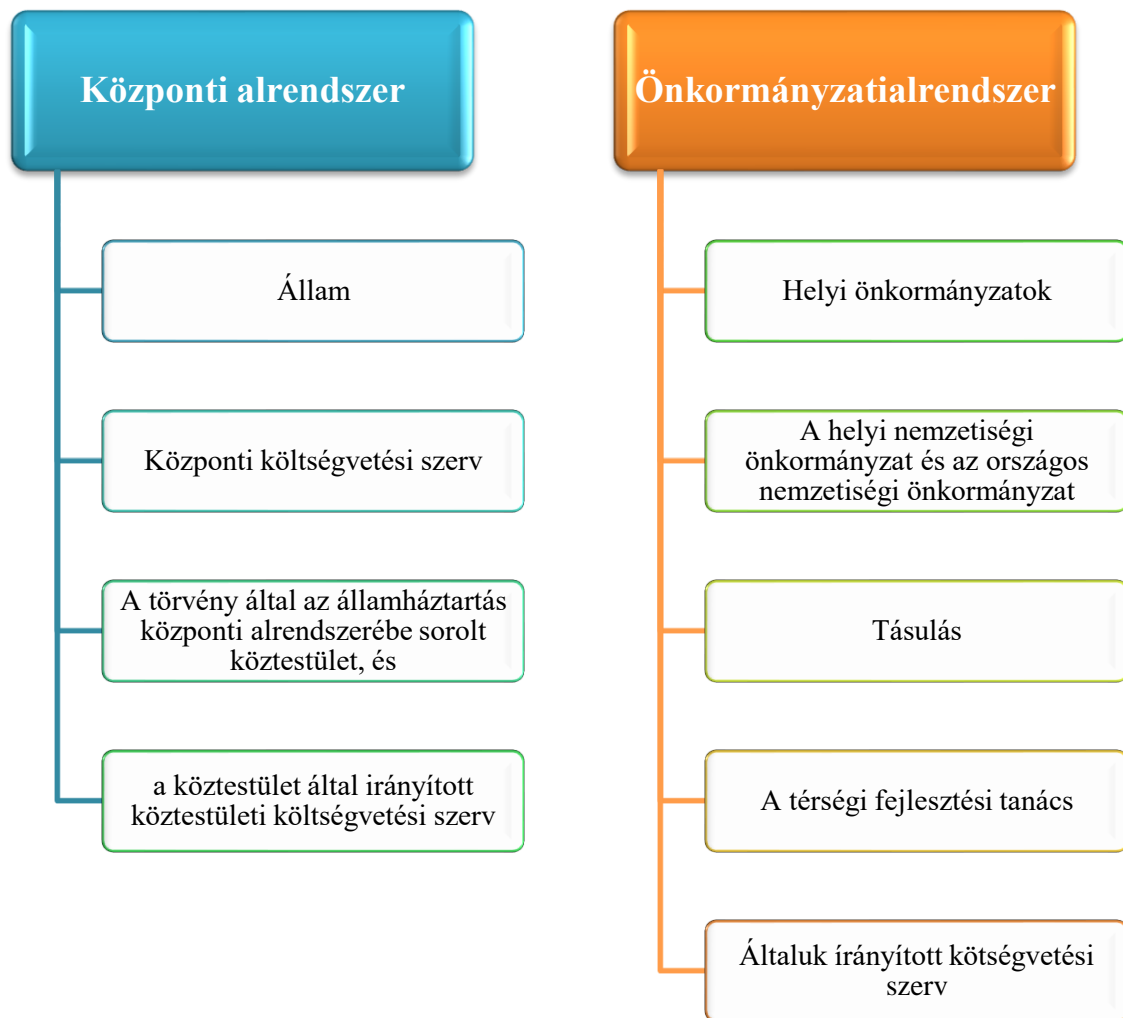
Központi alrendszer

Állam

Központi költségvetési szerv

A törvény által az államháztartás központi alrendszerébe sorolt köztestület, és

a köztestület által irányított köztestületi költségvetési szerv

Önkormányzatialrendszer

Helyi önkormányzatok

A helyi nemzetiségi önkormányzat és az országos nemzetiségi önkormányzat

Tásulás

A térségi fejlesztési tanács

Általuk irányított kötségvetési szerv